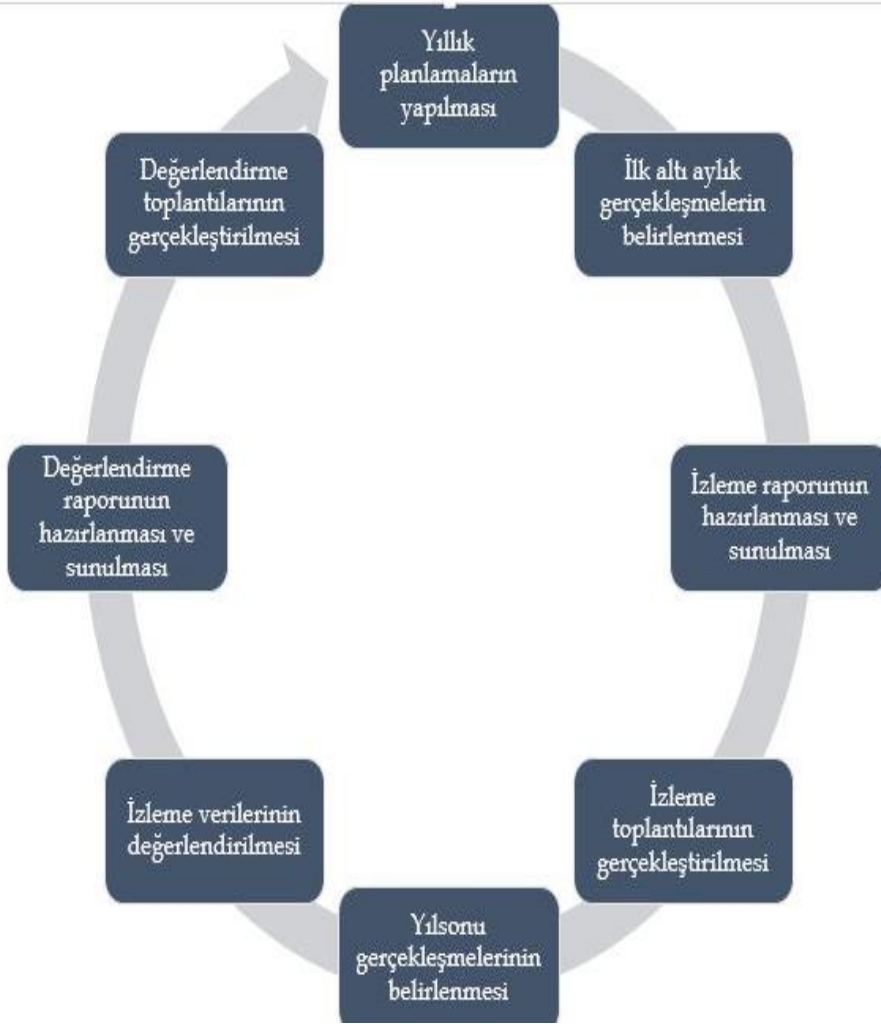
Yıllık planlamaların yapılması

İlk altı aylık gerçekleşmelerin belirlenmesi

İzleme raporunun hazırlanması ve sunulması

İzleme toplantılarının gerçekleştirilmesi

Yılsonu gerçekleşmelerinin belirlenmesi

İzleme verilerinin değerlendirilmesi

Değerlendirme raporunun hazırlanması ve sunulması

Değerlendirme toplantılarının gerçekleştirilmesi